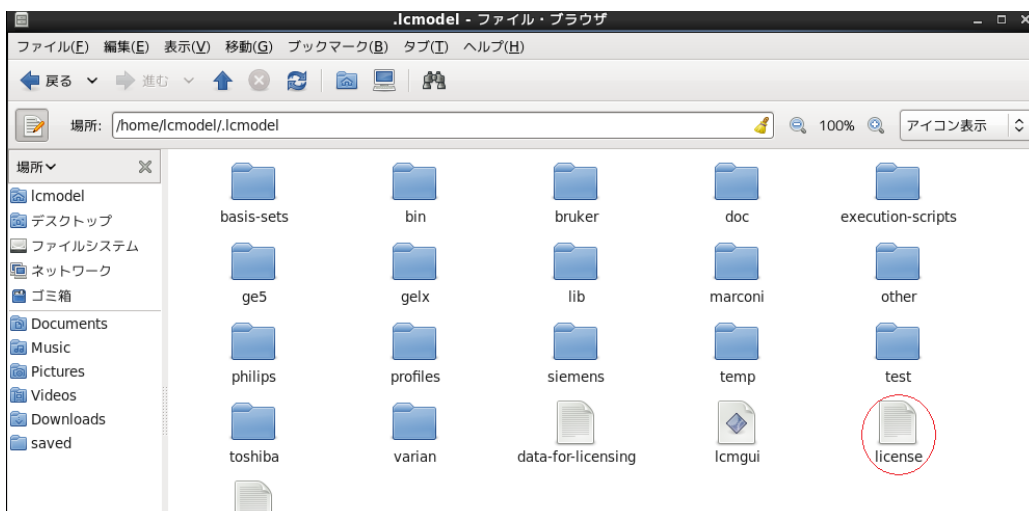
.lcmodel - ファイル・ブラウザ

ファイル(F) 編集(E) 表示(V) 移動(G) ブックマーク(B) タブ(T) ヘルプ(H)

戻る 進む

場所: /home/lcmodel/.lcmodel

100%

アイコン表示

場所

lcmodel
デスクトップ
ファイルシステム
ネットワーク
ゴミ箱
Documents
Music
Pictures
Videos
Downloads
saved

basis-sets
bin
bruker
doc
execution-scripts
ge5
gelx
lib
marconi
other
philips
profiles
siemens
temp
test
toshiba
varian
data-for-licensing
lcmgui
license